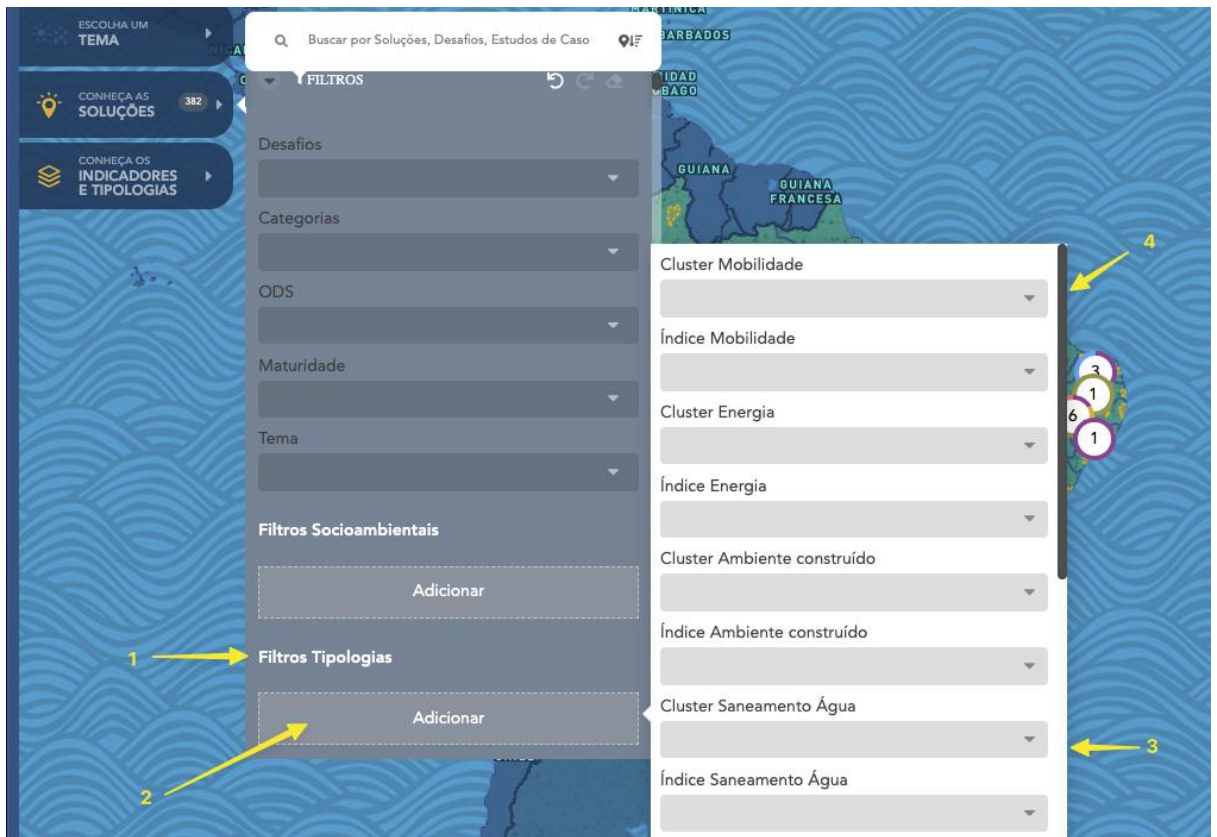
ESCOLHA UM
TEMA

CONHEÇA AS
SOLUÇÕES 382

CONHEÇA OS
INDICADORES
E TIPOLOGIAS

Buscar por Soluções, Desafios, Estudos de Caso

FILTROS

Desafios

Categorias

ODS

Maturidade

Tema

Filtros Socioambientais

Adicionar

1

Filtros Tipologias

Adicionar

2

BARBADOS

GUIANA

GUIANA FRANCESA

Cluster Mobilidade

Índice Mobilidade

Cluster Energia

Índice Energia

Cluster Ambiente construído

Índice Ambiente construído

Cluster Saneamento Água

Índice Saneamento Água

4

3

3

1

6

1